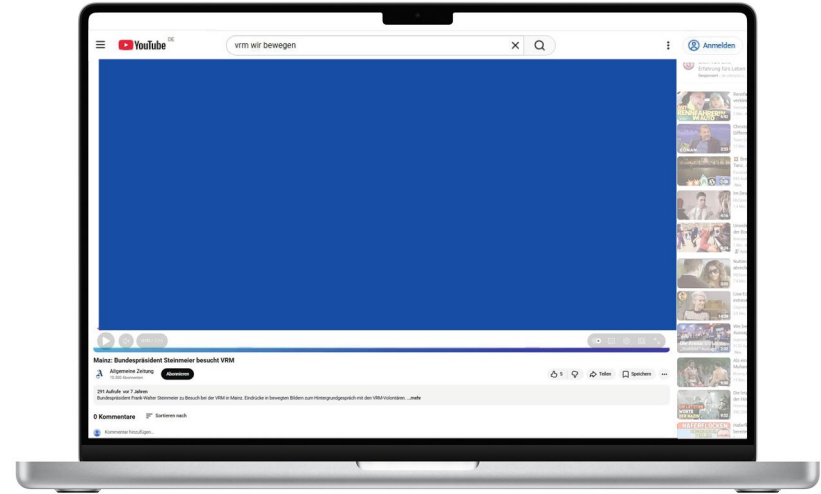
YouTube DE

vrm wir bewegen

Anmelden

Mainz: Bundespräsident Steinmeier besucht VRM

Allgemeine Zeitung
15.300 Abonnenten

Abonnieren

5

Teilen

Speichern

291 Aufrufe vor 7 Jahren
Bundespräsident Frank-Walter Steinmeier zu Besuch bei der VRM in Mainz. Eindrücke in bewegten Bildern zum Hintergrundgespräch mit den VRM-Volontären. ...mehr

0 Kommentare

Sortieren nach

Kommentar hinzufügen...

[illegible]